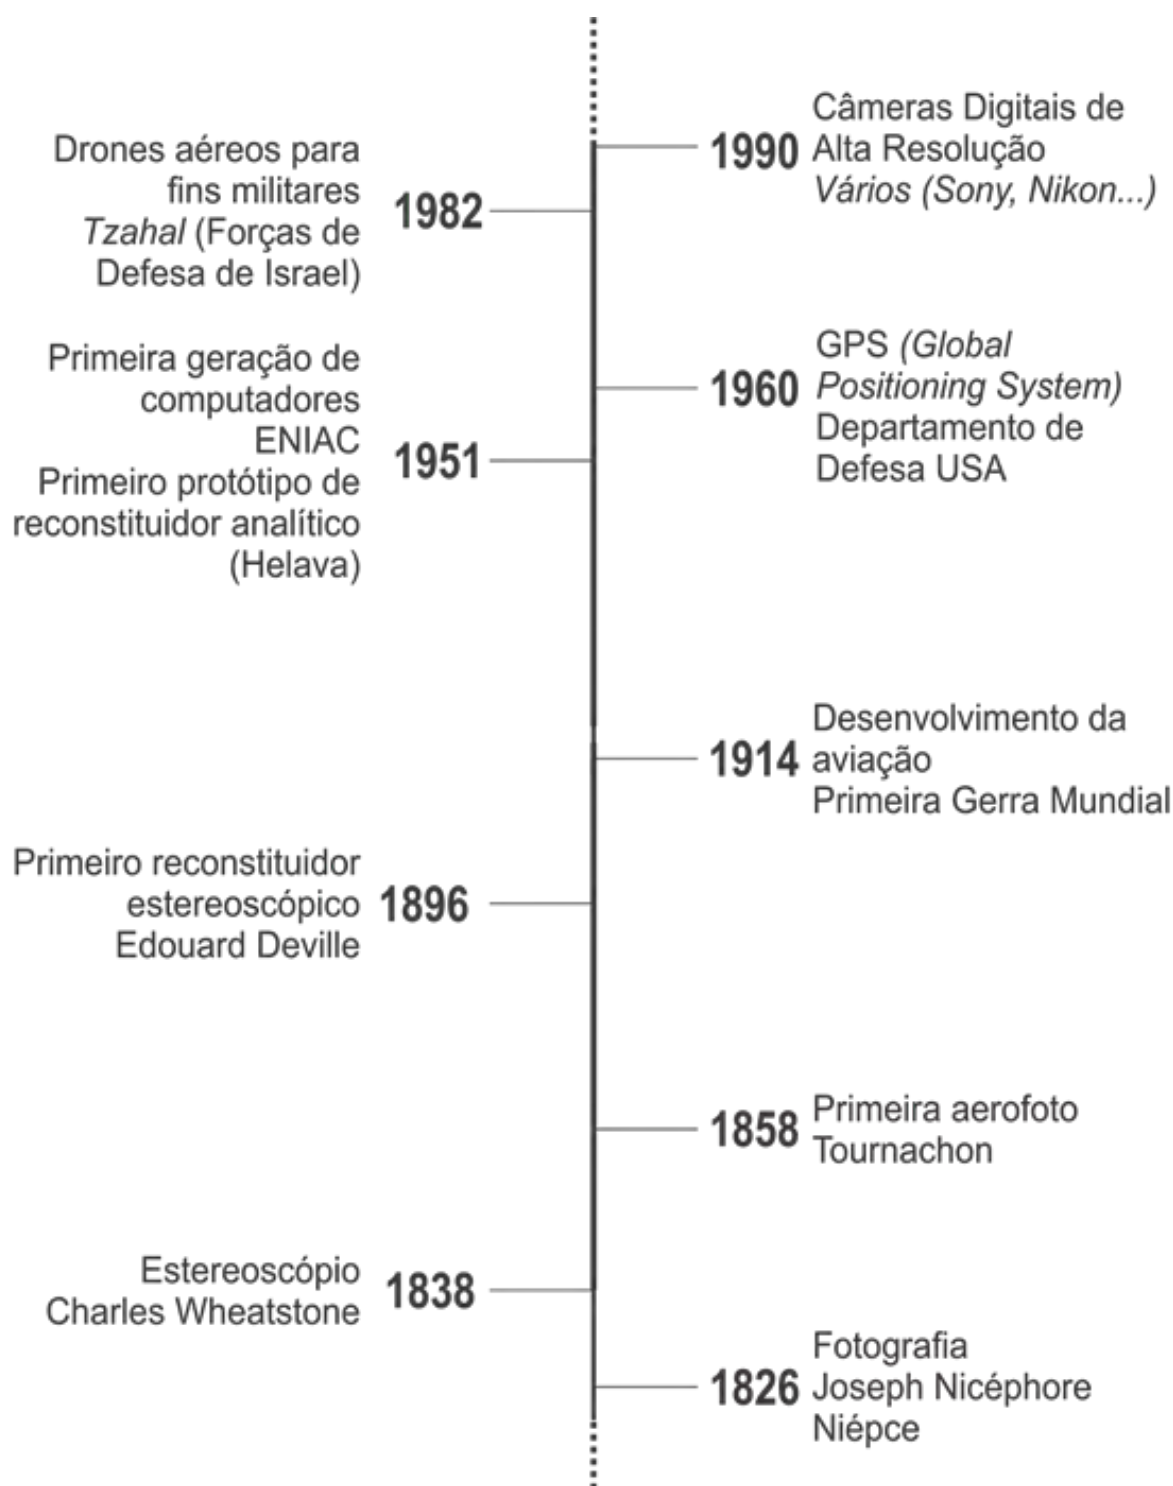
1990 Câmeras Digitais de Alta Resolução
Vários (Sony, Nikon...)

Drones aéreos para fins militares
Tzahal (Forças de Defesa de Israel)
1982

1960 GPS (Global Positioning System)
Departamento de Defesa USA

Primeira geração de computadores
ENIAC
Primeiro protótipo de reconstituidor analítico
(Helava)
1951

1914 Desenvolvimento da aviação
Primeira Gerra Mundial

Primeiro reconstituidor estereoscópico
Edouard Deville
1896

1858 Primeira aerofoto
Tournachon

Estereoscópio
Charles Wheatstone
1838

1826 Fotografia
Joseph Nicéphore Niépce